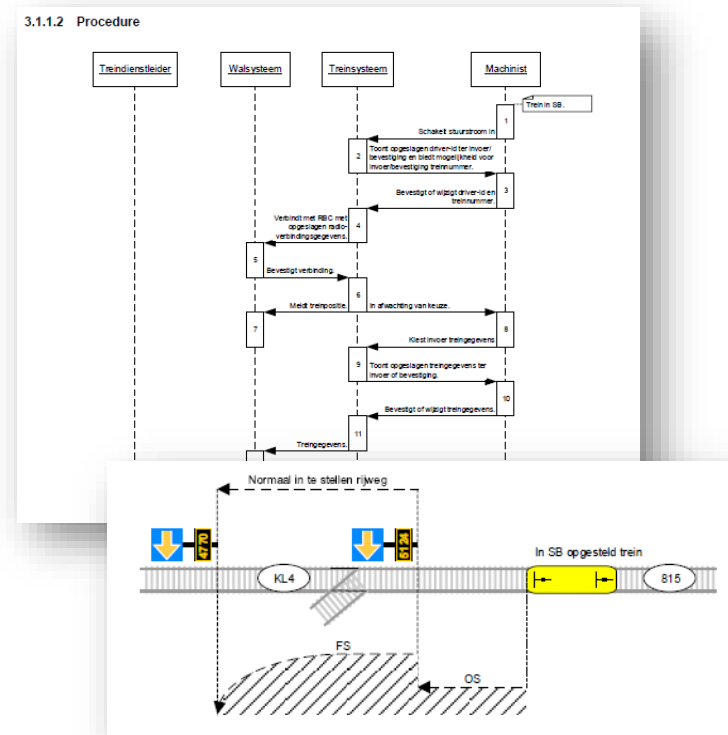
3.1.1.2 Procedure

Treindienstleider

Walsysteem

Treinsysteem

Machinist

Trein in SB.

1

Schakelt stuurstroom in.

2

Toont opgeslagen driver-id ter invoer/ bevestiging en biedt mogelijkheid voor invoer/bevestiging treinnummer.

3

Bevestigt of wijzigt driver-id en treinnummer.

4

Verbindt met RBC met opgeslagen radio-verbindingsgegevens.

5

Bevestigt verbinding.

6

Meldt treinpositie.

In afwachting van keuze.

7

8

Kiest invoer treingegevens.

9

Toont opgeslagen treingegevens ter invoer of bevestiging.

10

Bevestigt of wijzigt treingegevens.

11

Treingegevens.

Normaal in te stellen rijweg

4770

5124

In SB opgesteld trein

KL4

815

FS

OS